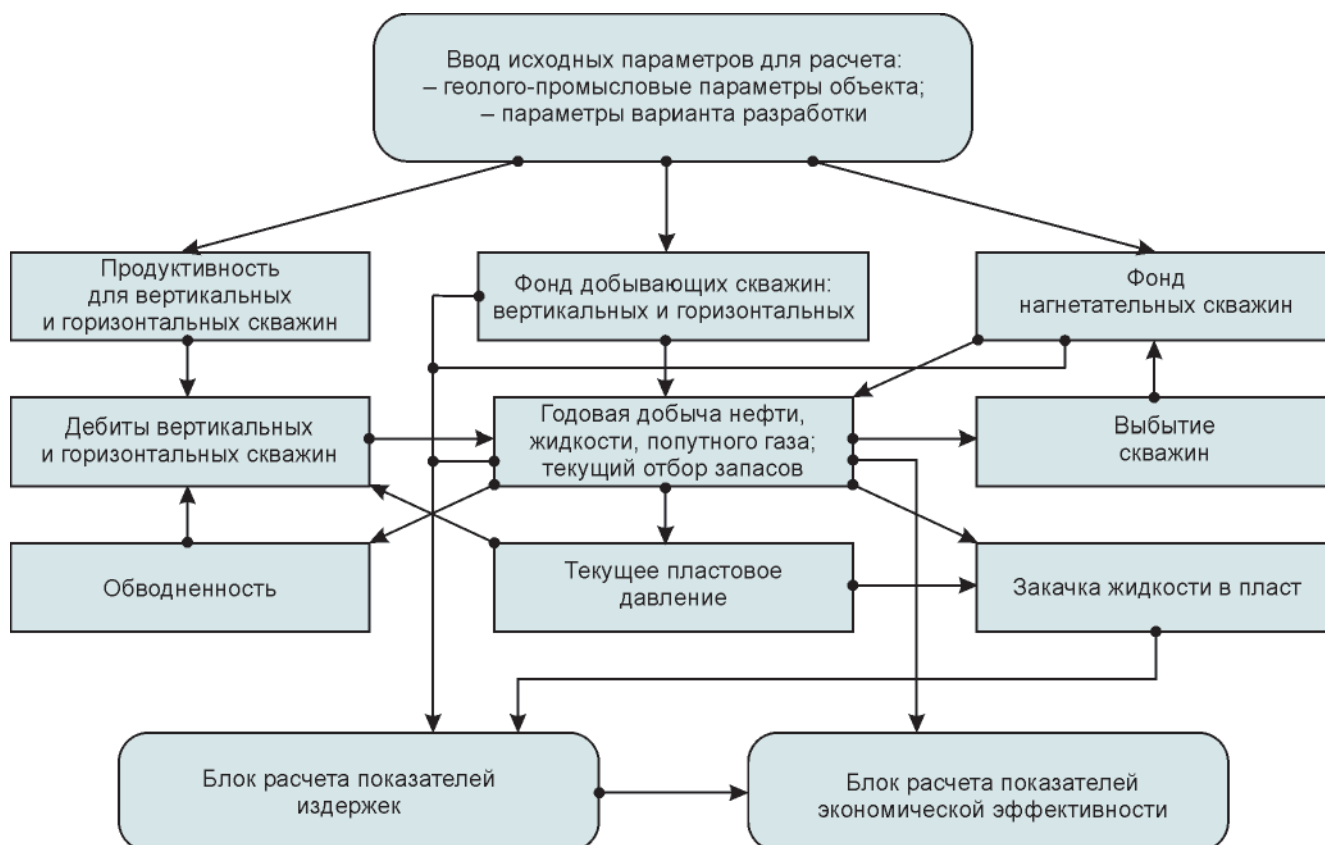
Ввод исходных параметров для расчета:
– геолого-промысловые параметры объекта;
– параметры варианта разработки

Продуктивность для вертикальных и горизонтальных скважин

Фонд добывающих скважин: вертикальных и горизонтальных

Фонд нагнетательных скважин

Дебиты вертикальных и горизонтальных скважин

Годовая добыча нефти, жидкости, попутного газа; текущий отбор запасов

Выбытие скважин

Обводненность

Текущее пластовое давление

Закачка жидкости в пласт

Блок расчета показателей издержек

Блок расчета показателей экономической эффективности